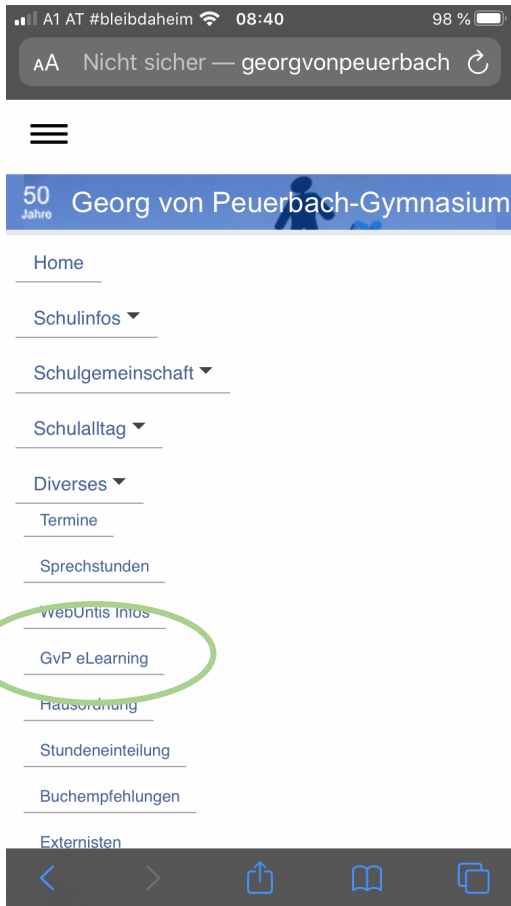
A1 AT #bleibdaheim 08:40 98 %

AA Nicht sicher — georgvonpeuerbach

50 Jahre Georg von Peuerbach-Gymnasium

Home

Schulinfos

Schulgemeinschaft

Schulalltag

Diverses

Termine

Sprechstunden

WebUntis Infos

GvP eLearning

Hausordnung

Stundeneinteilung

Buchempfehlungen

Externisten